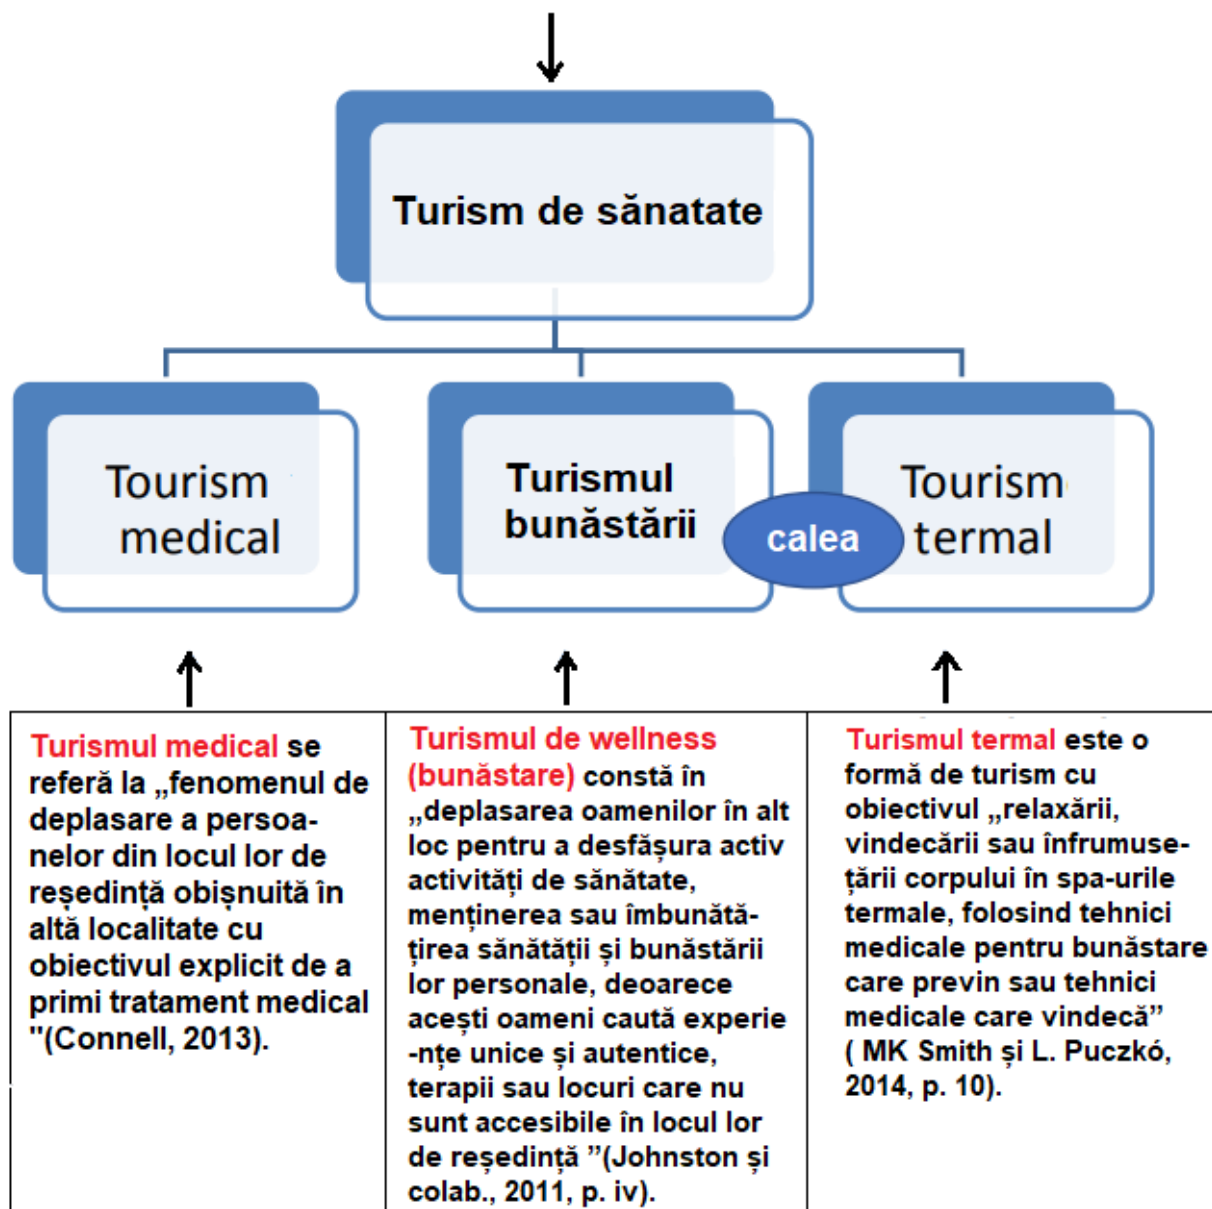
Turism de sănatate

Tourism medical

Turismul bunăstării

calea

Tourism termal

| Turismul medical se referă la „fenomenul de deplasare a persoanelor din locul lor de reședință obișnuită în altă localitate cu obiectivul explicit de a primi tratament medical "(Connell, 2013). | Turismul de wellness (bunăstare) constă în „deplasarea oamenilor în alt loc pentru a desfășura activ activități de sănătate, menținerea sau îmbunătățirea sănătății și bunăstării lor personale, deoarece acești oameni caută experiențe unice și autentice, terapii sau locuri care nu sunt accesibile în locul lor de reședință "(Johnston și colab., 2011, p. iv). | Turismul termal este o formă de turism cu obiectivul „relaxării, vindecării sau înfrumusețării corpului în spa-urile termale, folosind tehnici medicale pentru bunăstare care previn sau tehnici medicale care vindecă" ( MK Smith și L. Puczkó, 2014, p. 10). |
|---|---|---|